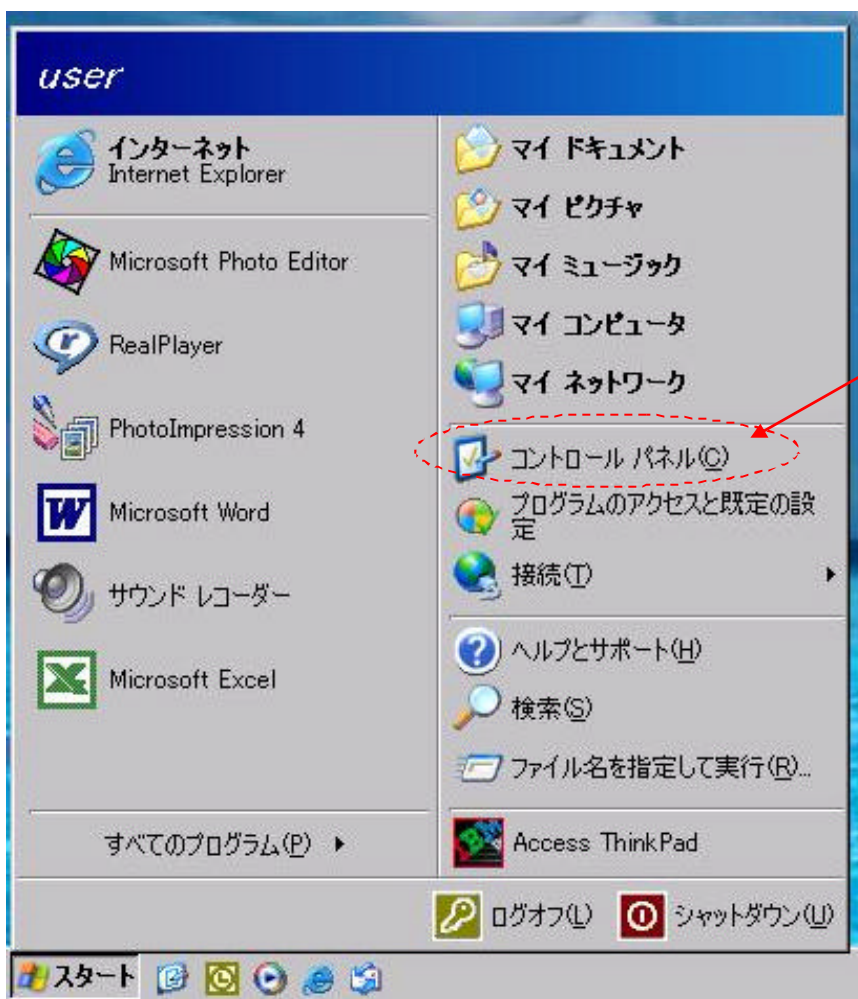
user

インターネット
Internet Explorer

Microsoft Photo Editor

RealPlayer

PhotoImpression 4

Microsoft Word

サウンド レコーダー

Microsoft Excel

すべてのプログラム(P)

マイ ドキュメント

マイ ピクチャ

マイ ミュージック

マイ コンピュータ

マイ ネットワーク

コントロール パネル(C)

プログラムのアクセスと既定の設定

接続(T)

ヘルプとサポート(H)

検索(S)

ファイル名を指定して実行(R)...

Access ThinkPad

ログオフ(L)

シャットダウン(U)

スタート